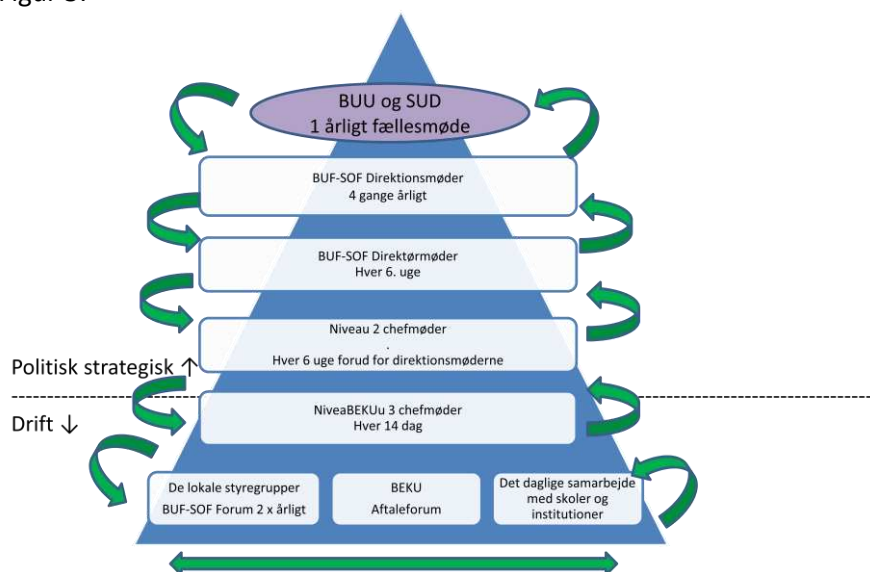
Figur 3:

BUU og SUD
1 årligt fællesmøde

BUF-SOF Direktionsmøder
4 gange årligt

BUF-SOF Direktørmøder
Hver 6. uge

Niveau 2 chefmøder
.
Hver 6 uge forud for direktionsmøderne

Politisk strategisk ↑

Drift ↓

NiveaBEKUu 3 chefmøder
Hver 14 dag

De lokale styregrupper
BUF-SOF Forum 2 x årligt

BEKU
Aftaleforum

Det daglige samarbejde med skoler og institutioner